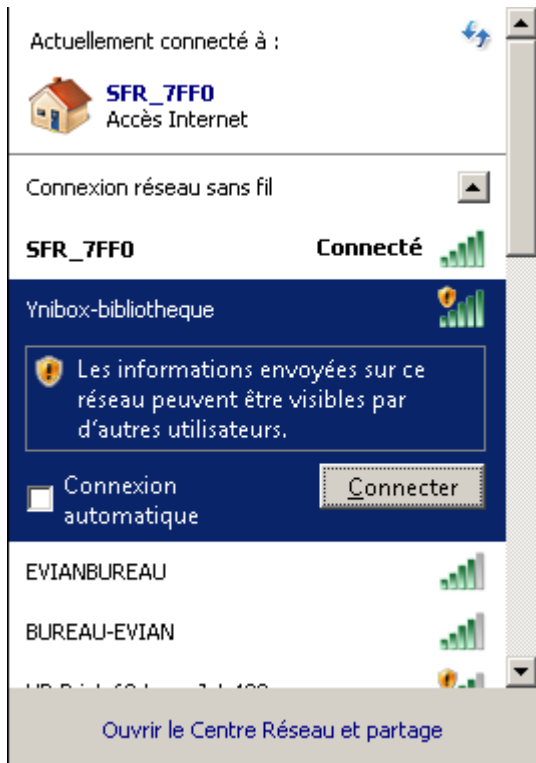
Actuellement connecté à :

SFR_7FF0
Accès Internet

Connexion réseau sans fil

SFR_7FF0 Connecté

Ynibox-bibliotheque

Les informations envoyées sur ce réseau peuvent être visibles par d'autres utilisateurs.

Connexion automatique

Connecter

EVIANBUREAU

BUREAU-EVIAN

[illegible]

Ouvrir le Centre Réseau et partage